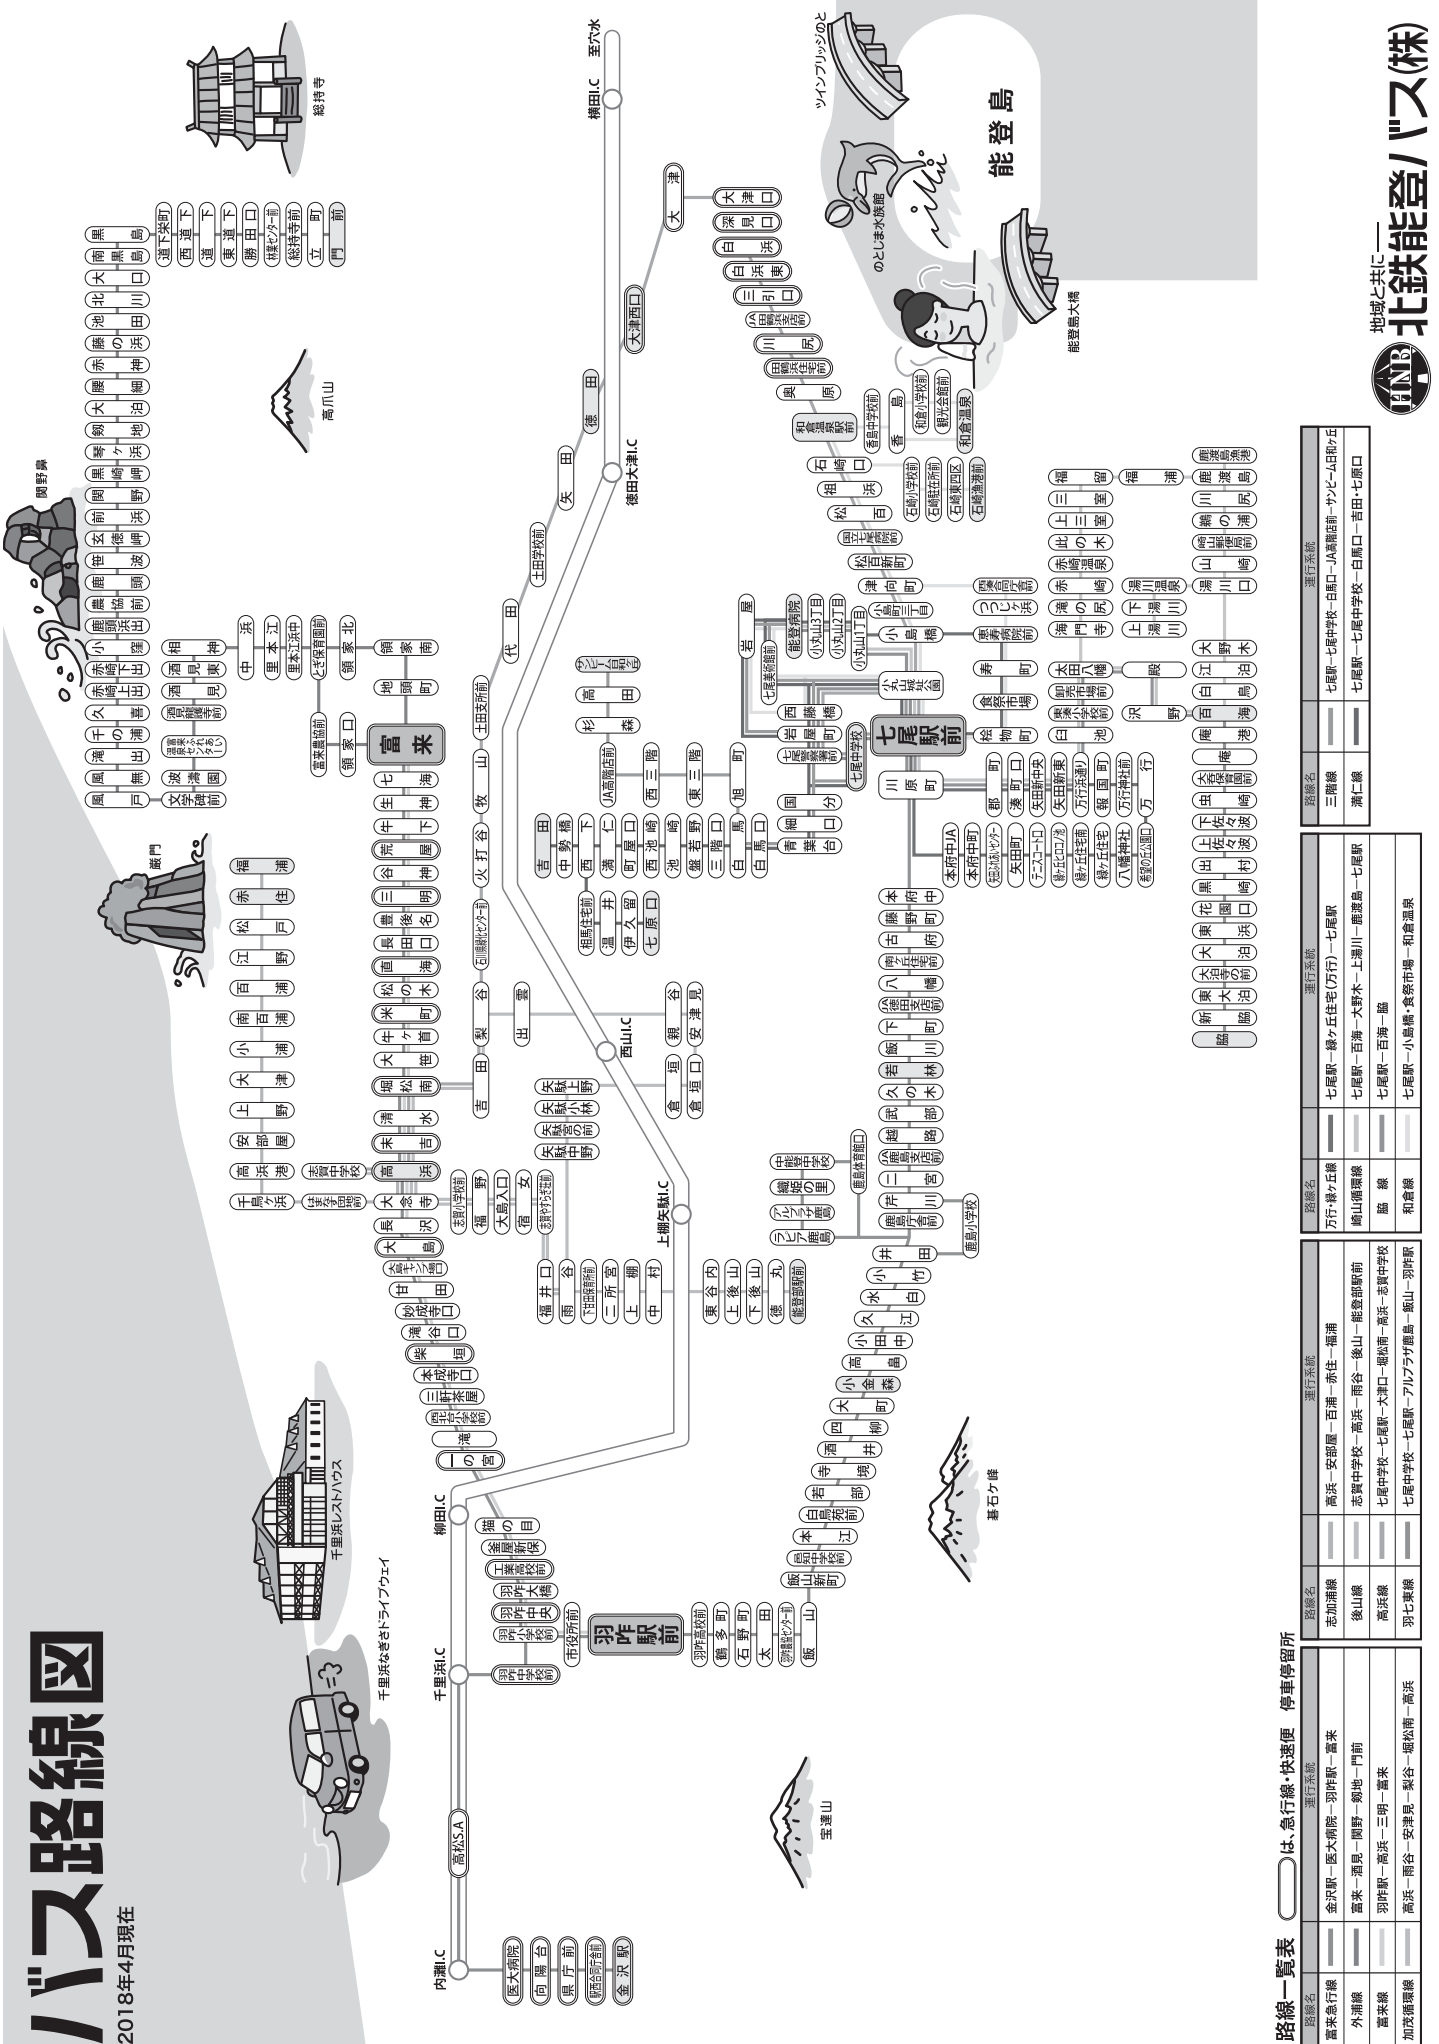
バス路線図
2018年4月現在

地域と共に
北鉄能登バス(株)

路線一覧表　　は、急行線・快速便　停車停留所

| 路線名 | | 運行系統 |
|---|---|---|
| 富来急行線 | | 金沢駅―医大病院―羽咋駅―富来 |
| 外浦線 | | 富来―酒見―関野―剱地―門前 |
| 富来線 | | 羽咋駅―高浜―三明―富来 |
| 加茂循環線 | | 高浜―雨谷―安津見―梨谷―堀松南―高浜 |

| 路線名 | | 運行系統 |
|---|---|---|
| 志加浦線 | | 高浜―安部屋―百浦―赤住―福浦 |
| 後山線 | | 志賀中学校―高浜―雨谷―後山―能登部駅前 |
| 高浜線 | | 七尾中学校―七尾駅―大津口―堀松南―高浜―志賀中学校 |
| 羽七東線 | | 七尾中学校―七尾駅―アルプラザ鹿島―飯山―羽咋駅 |

| 路線名 | | 運行系統 |
|---|---|---|
| 万行・緑ヶ丘線 | | 七尾駅―緑ヶ丘住宅(万行)―七尾駅 |
| 崎山循環線 | | 七尾駅―百海―大野木―上湯川―鹿渡島―七尾駅 |
| 脇線 | | 七尾駅―百海―脇 |
| 和倉線 | | 七尾駅―小島橋―食祭市場―和倉温泉 |

| 路線名 | | 運行系統 |
|---|---|---|
| 三階線 | | 七尾駅―七尾中学校―白馬口―JA高階支店前―サンビーム日和ヶ丘 |
| 満仁線 | | 七尾駅―七尾中学校―白馬口―吉田―七原口 |

内灘I.C　高松S.A　千里浜I.C　柳田I.C　上棚矢駄I.C　西山I.C　徳田大津I.C　横田I.C　至穴水

医大病院　向陽台　県庁前　駅西合同庁舎前　金沢駅

羽咋駅前　市役所前　羽咋中学校前　羽咋小学校前　羽咋中央　羽咋大橋　工業高校前　金屋新保　猫の目　一の宮　滝　滝北　三明寺屋　本成寺口　柴垣　滝谷口　妙成寺口　甘田　大島キャンプ場口　大島　長沢　大念寺　千鳥ヶ浜　はまなす団地前　志賀中学校　高浜　高浜港　末吉　浦　堀松南　大笹　米町　松の木　直海　長田口　豊後名　三明　谷　荒屋　牛下　牛神　生神　七海　富来　領家口　富来農協前　ときわ病院前　とぎ保育園前　里本江　里本江浜中　領家北　領家南　地頭町　中浜　相神

安部屋　上野　大津　小浦　百浦　南百浦　江野　松戸　赤住　福浦

鳳至　文学碑前　滝浦　くろくえ温泉　千の浦　久喜　赤崎下出　赤崎上出　小浦　鹿頭浜出　農協前　鹿頭　笹波　文徳　前浜　関野　琴ヶ浜　剱地　大泊　腰細　赤神　池の浜　北川口　大島　黒島　南黒島　道下栄町　西道下　東道下　勝田口　林業センター前　総持寺前　立町　門前

酒見　酒見東　酒見新保前

巌門　関野鼻　高爪山　総持寺

吉田　梨谷　出雲　安津見　谷　石川県農業センター前　火打谷　牧山　土田東　土田　代田　土田中学校前　矢田　徳田　大津西口　大津　大津口　深見口　白浜　白浜東　三引口　JA田鶴浜支店前　川尻　田鶴浜住宅前　奥原　和倉温泉駅前　香島中学校前　香島　和倉小学校前　観光会館前　和倉温泉

倉垣　倉垣口　親谷　安津見　矢駄上野　矢駄小林　矢駄宮の前　矢駄中野　志賀クリーンセンター前　福野　大島入口　宿女　志賀小学校前　福井口　雨谷　下出浜宮団地前　二所宮　上棚　中村　東谷内　上後山　下後山　徳丸　能登部駅前

JA高階支店前　サンビーム日和ヶ丘　高田　杉森　西三階　東三階　旭町　吉田　中勢橋　西下　仁江　町屋口　西池崎　若宮　林野　三階口　白馬口　馬出　白馬口　組垣　伊久留　七原口　相馬住宅前

国分　細口　青葉台　七尾中学校　七尾警察署前　岩屋　西藤橋　岩屋　七尾美術館前　能登病院前　小丸山3丁目　小丸山2丁目　小丸山1丁目　小島町三丁目　小島橋　小丸山城址公園　七尾駅前　松本町　川原町　郡町　湊町口　矢田新中央　矢田新東　万行浜通り　親国町　万行神社前　万行　本府中JA　本府中町　矢田町　短期大学センター　テニスコート口　緑ヶ丘住宅前　緑ヶ丘住宅　八幡神社　希望の丘公園口

本府中町　藤野　古府　府中住宅前　八幡　JA能登鹿島支店前　下町　飯川　森久　林木　武部　越路　JA鹿島支店前　二宮　戸　芦田川　鹿島住宅前　鹿島体育館口　中能登中学校　織姫の里　アルプラザ鹿島　鹿島小学校　井田　竹田　小田　氷見　久江　小田中　高畠　小金森　大町　四柳　井田　酒井　寺境　若部　白鳥前　本江　能登部新町　飯山新町　飯山　羽咋高校前　鶴多町　石野町　太田　邑知

松百新町　国立七尾病院前　松百　相浜　石崎口　石崎中学校前　石崎駐在所前　石崎東四区　石崎漁港前　津向町　国分寺公園前　つつじヶ浜　東郷寺病院前　食祭市場　鵜浦　町　香島　七尾駅前　松本町　矢田　深見　白池　崎山中学校前　長浦　鵜浦住宅前　明生市場前　大田八幡　海門寺　上湯川　下湯川　湯川温泉　湯川口　山崎　崎山中学校前　鵜の浦　川尻　福浦　三室　上三室　留　鹿渡島　鹿渡島漁港前　滝尻　赤崎温泉　比の木　大野木　殿　江泊　白鳥　百海　沢野　庵　大泊　大泊寺の前　大谷　東浜　花園　黒崎　出口　上佐波　下佐々波　虫崎　大谷　大谷口　新崎　東脇　脇

千里浜なぎさドライブウェイ　千里浜レストハウス　宝達山　碁石ヶ峰　のとじま水族館　ツインブリッジのと　能登島大橋　能登島